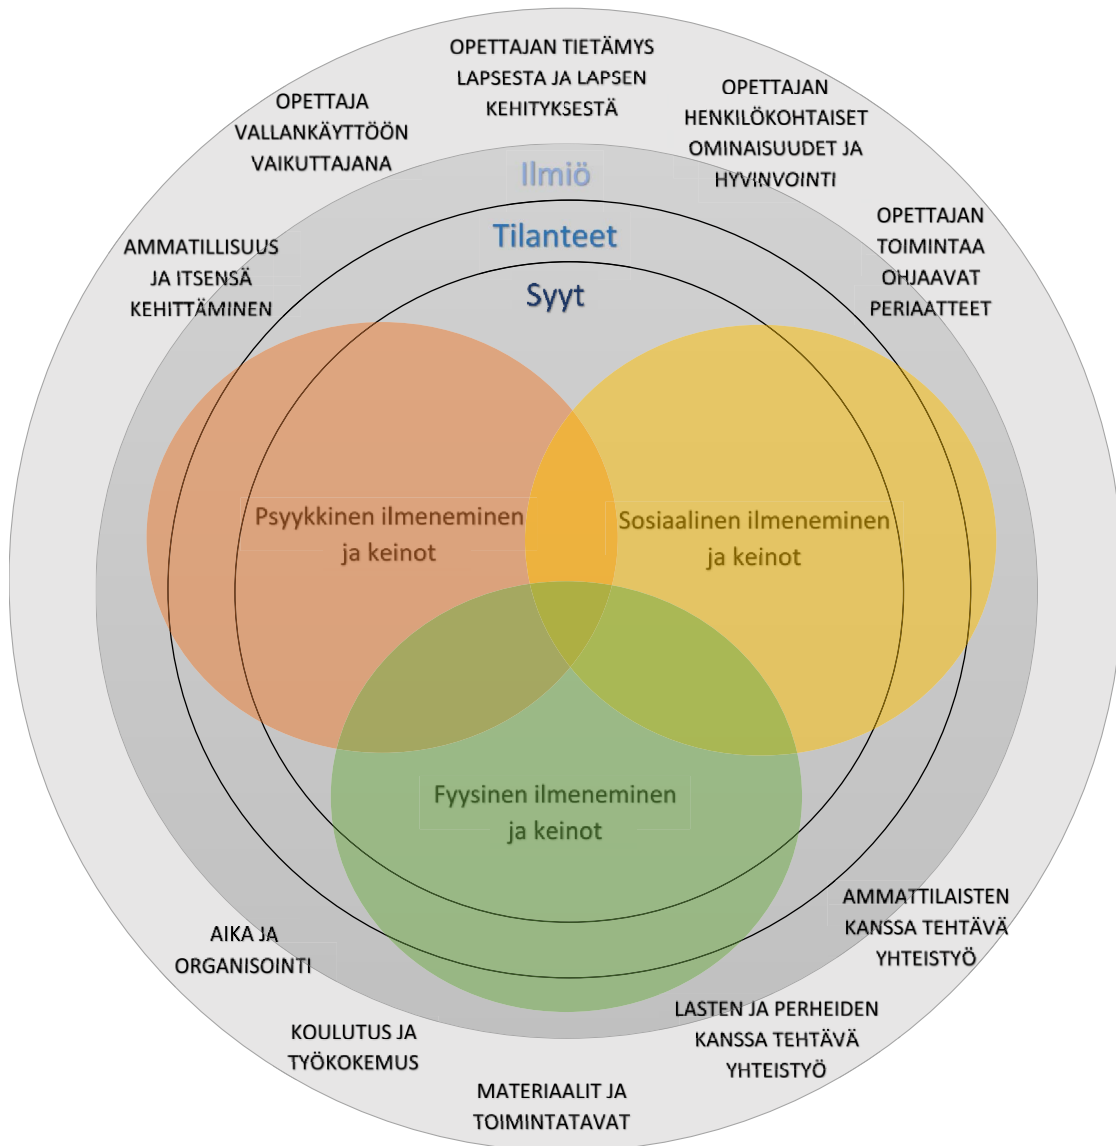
OPETTAJAN TIETÄMYS LAPSESTA JA LAPSEN KEHITYKSESTÄ

OPETTAJA VALLANKÄYTTÖÖN VAIKUTTAJANA

OPETTAJAN HENKILÖKOHTAISET OMINAISUUDET JA HYVINVOINTI

Ilmiö

Tilanteet

Syyt

AMMATILLISUUS JA ITSENSÄ KEHITTÄMINEN

OPETTAJAN TOIMINTAA OHJAAVAT PERIAATTEET

Psyykkinen ilmeneminen ja keinot

Sosiaalinen ilmeneminen ja keinot

Fyysinen ilmeneminen ja keinot

AMMATTILAISTEN KANSSA TEHTÄVÄ YHTEISTYÖ

AIKA JA ORGANISOINTI

LASTEN JA PERHEIDEN KANSSA TEHTÄVÄ YHTEISTYÖ

KOULUTUS JA TYÖKOKEMUS

MATERIAALIT JA TOIMINTATAVAT